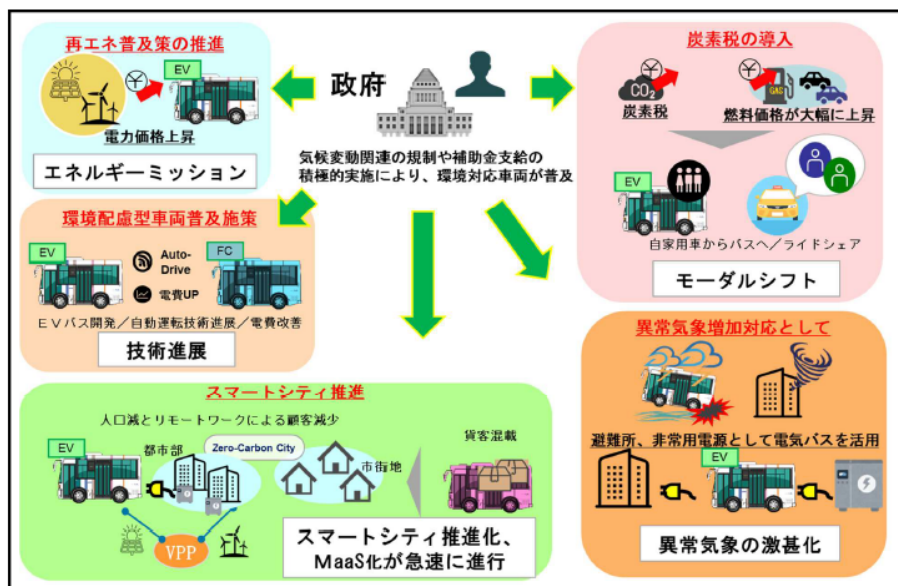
再エネ普及策の推進

EV

電力価格上昇

エネルギーミッション

政府

気候変動関連の規制や補助金支給の積極的実施により、環境対応車両が普及

炭素税の導入

$CO_2$

炭素税

GAS

燃料価格が大幅に上昇

EV

自家用車からバスへ／ライドシェア

モーダルシフト

環境配慮型車両普及施策

EV

Auto-Drive

電費UP

FC

ＥＶバス開発／自動運転技術進展／電費改善

技術進展

異常気象増加対応として

避難所、非常用電源として電気バスを活用

EV

異常気象の激甚化

スマートシティ推進

人口減とリモートワークによる顧客減少

EV

都市部

Zero-Carbon City

市街地

貨客混載

VPP

スマートシティ推進化、MaaS化が急速に進行